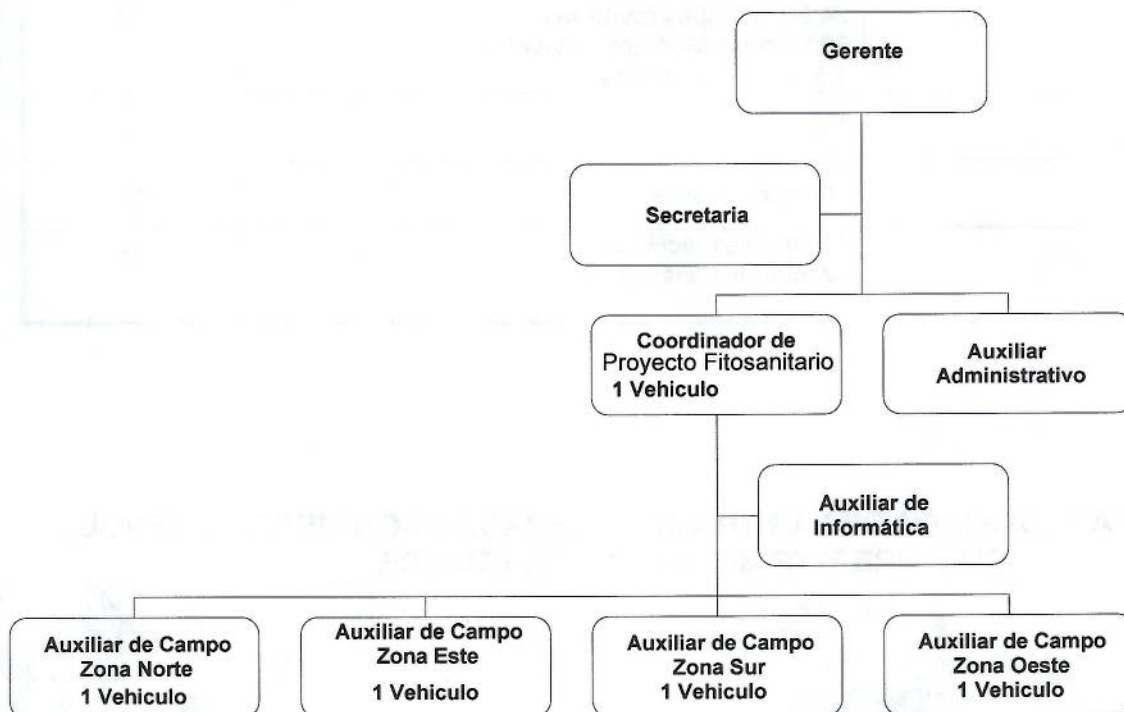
Gerente

Secretaria

Coordinador de Proyecto Fitosanitario
1 Vehiculo

Auxiliar Administrativo

Auxiliar de Informática

Auxiliar de Campo Zona Norte
1 Vehiculo

Auxiliar de Campo Zona Este
1 Vehiculo

Auxiliar de Campo Zona Sur
1 Vehiculo

Auxiliar de Campo Zona Oeste
1 Vehiculo